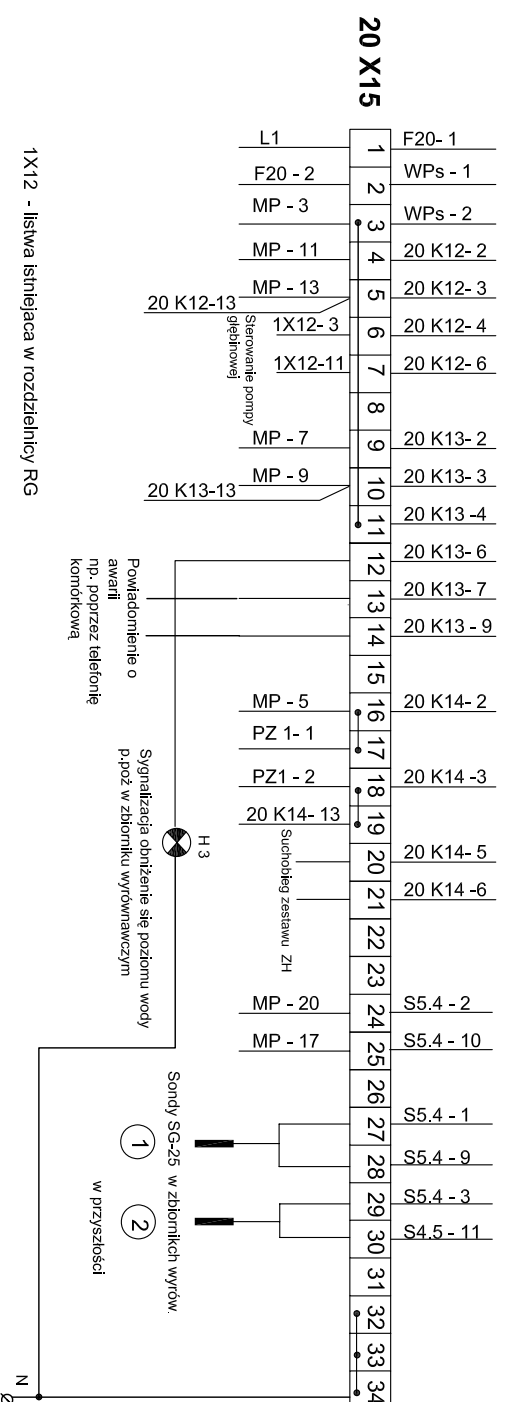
20 X15

| Lewa strona | Zacisk | Prawa strona |
|---|---|---|
| L1 | 1 | F20- 1 |
| F20 - 2 | 2 | WPs - 1 |
| MP - 3 | 3 | WPs - 2 |
| MP - 11 | 4 | 20 K12- 2 |
| MP - 13 | 5 | 20 K12- 3 |
| 1X12- 3 | 6 | 20 K12- 4 |
| 1X12-11 | 7 | 20 K12- 6 |
| | 8 | |
| MP - 7 | 9 | 20 K13- 2 |
| MP - 9 | 10 | 20 K13- 3 |
| | 11 | 20 K13 -4 |
| | 12 | 20 K13- 6 |
| | 13 | 20 K13- 7 |
| | 14 | 20 K13 - 9 |
| | 15 | |
| MP - 5 | 16 | 20 K14- 2 |
| PZ 1- 1 | 17 | |
| PZ1 - 2 | 18 | 20 K14 -3 |
| 20 K14- 13 | 19 | |
| | 20 | 20 K14- 5 |
| | 21 | 20 K14 -6 |
| | 22 | |
| | 23 | |
| MP - 20 | 24 | S5.4 - 2 |
| MP - 17 | 25 | S5.4 - 10 |
| | 26 | |
| | 27 | S5.4 - 1 |
| | 28 | S5.4 - 9 |
| | 29 | S5.4 - 3 |
| | 30 | S4.5 - 11 |
| | 31 | |
| | 32 | |
| | 33 | |
| | 34 | |

20 K12-13

Sterowanie pompy głębinowej

20 K13-13

Powiadomienie o awarii np. poprzez telefonię komórkową

H3

Sygnalizacja obniżenie się poziomu wody p.poż w zbiorniku wyrównawczym

Suchobieg zestawu ZH

Sondy SG-25 w zbiornikch wyrów.

1

2

w przyszłości

1X12 - listwa istniejaca w rozdzielnicy RG

N